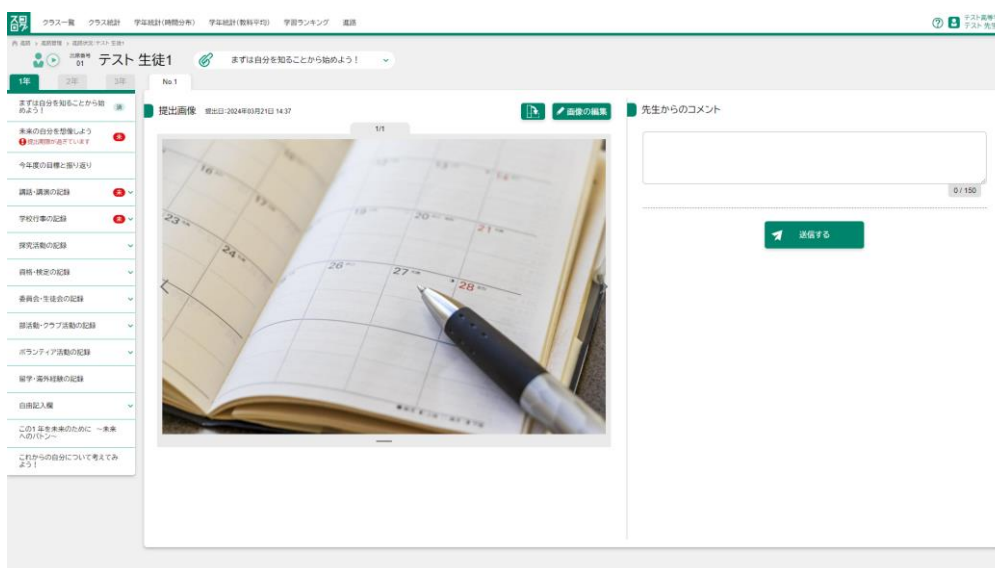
クラス一覧　クラス統計　学年統計(時間分布)　学年統計(教科平均)　学習ランキング　進路

テスト高等学校
テスト 先生

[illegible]

出席番号 01　テスト 生徒1　まずは自分を知ることから始めよう！

1年　2年　3年

No 1

まずは自分を知ることから始めよう！

未来の自分を想像しよう
提出期限が過ぎています

今年度の目標と振り返り

講話・講演の記録

学校行事の記録

探究活動の記録

資格・検定の記録

委員会・生徒会の記録

部活動・クラブ活動の記録

ボランティア活動の記録

留学・海外経験の記録

自由記入欄

この1年を未来のために ～未来へのバトン～

これからの自分について考えてみよう！

提出画像　提出日:2024年03月21日 14:37

画像の編集

1/1

先生からのコメント

0 / 150

送信する